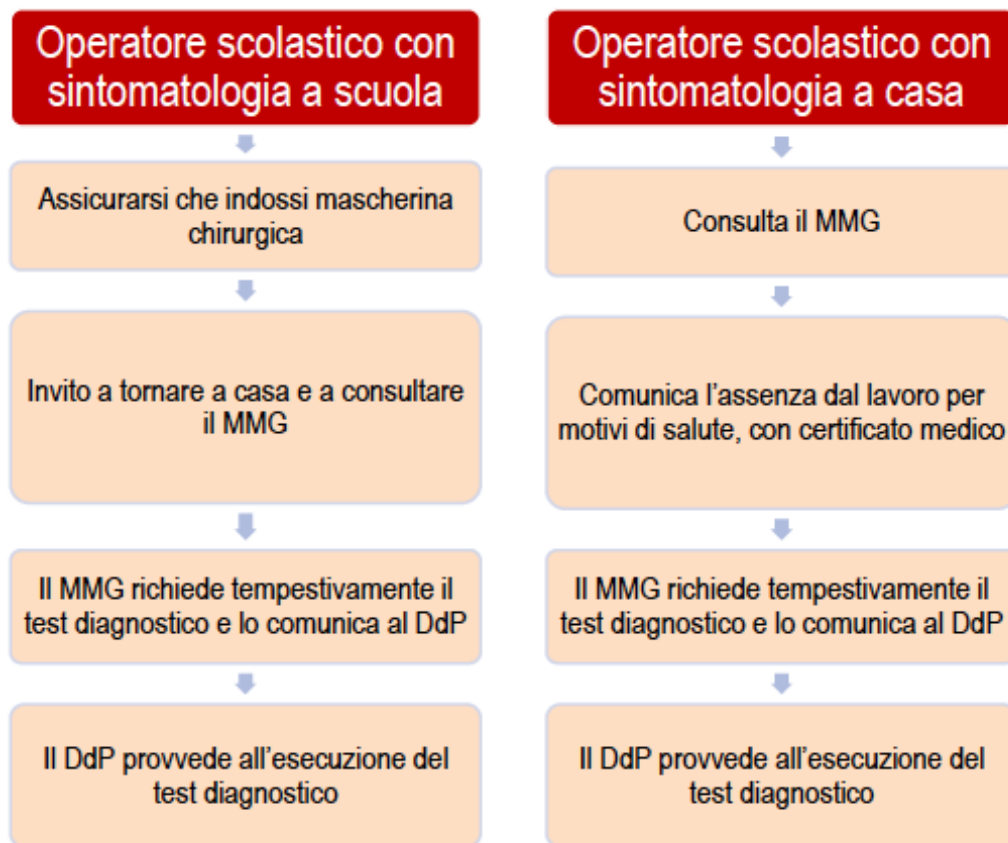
Operatore scolastico con sintomatologia a scuola

Assicurarsi che indossi mascherina chirurgica

Invito a tornare a casa e a consultare il MMG

Il MMG richiede tempestivamente il test diagnostico e lo comunica al DdP

Il DdP provvede all'esecuzione del test diagnostico

Operatore scolastico con sintomatologia a casa

Consulta il MMG

Comunica l'assenza dal lavoro per motivi di salute, con certificato medico

Il MMG richiede tempestivamente il test diagnostico e lo comunica al DdP

Il DdP provvede all'esecuzione del test diagnostico